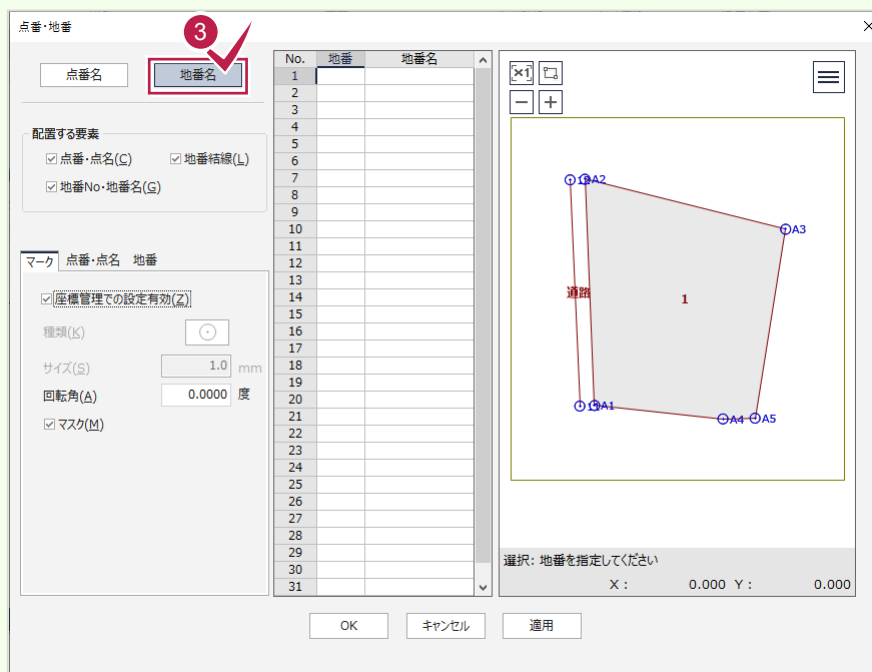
点番・地番

3

点番名

地番名

配置する要素

☑点番・点名(C)

☑地番結線(L)

☑地番No・地番名(G)

マーク

点番・点名

地番

☑座標管理での設定有効(Z)

種類(K)

サイズ(S) 1.0 mm

回転角(A) 0.0000 度

☑マスク(M)

| No. | 地番 | 地番名 |
|---|---|---|
| 1 | | |
| 2 | | |
| 3 | | |
| 4 | | |
| 5 | | |
| 6 | | |
| 7 | | |
| 8 | | |
| 9 | | |
| 10 | | |
| 11 | | |
| 12 | | |
| 13 | | |
| 14 | | |
| 15 | | |
| 16 | | |
| 17 | | |
| 18 | | |
| 19 | | |
| 20 | | |
| 21 | | |
| 22 | | |
| 23 | | |
| 24 | | |
| 25 | | |
| 26 | | |
| 27 | | |
| 28 | | |
| 29 | | |
| 30 | | |
| 31 | | |

×1

A2

A3

通路

1

A1

A4

A5

選択: 地番を指定してください

X : 0.000 Y : 0.000

OK

キャンセル

適用